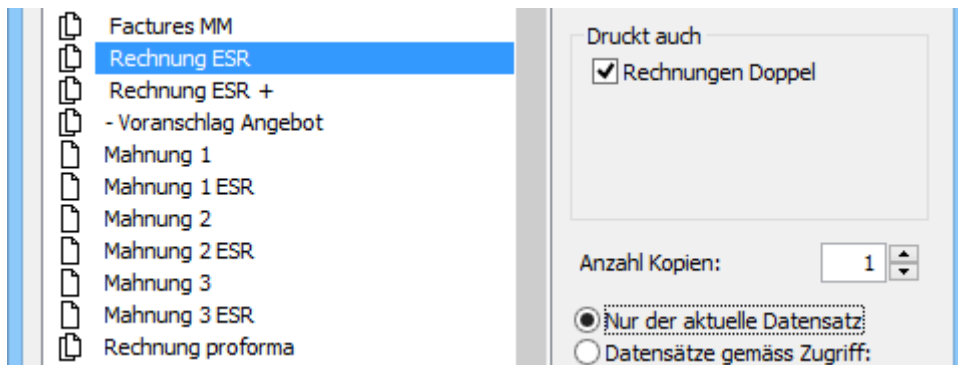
Factures MM
Rechnung ESR
Rechnung ESR +
- Voranschlag Angebot
Mahnung 1
Mahnung 1 ESR
Mahnung 2
Mahnung 2 ESR
Mahnung 3
Mahnung 3 ESR
Rechnung proforma

Druckt auch
Rechnungen Doppel

Anzahl Kopien: 1

Nur der aktuelle Datensatz
Datensätze gemäss Zugriff: